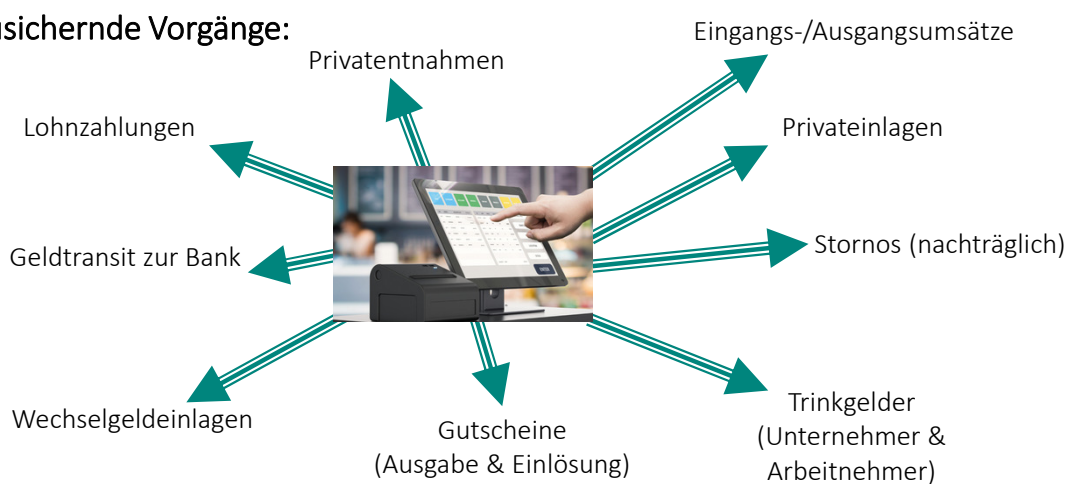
sichernde Vorgänge:

Privatentnahmen

Eingangs-/Ausgangsumsätze

Lohnzahlungen

Privateinlagen

Geldtransit zur Bank

Stornos (nachträglich)

Wechselgeldeinlagen

Gutscheine (Ausgabe & Einlösung)

Trinkgelder (Unternehmer & Arbeitnehmer)